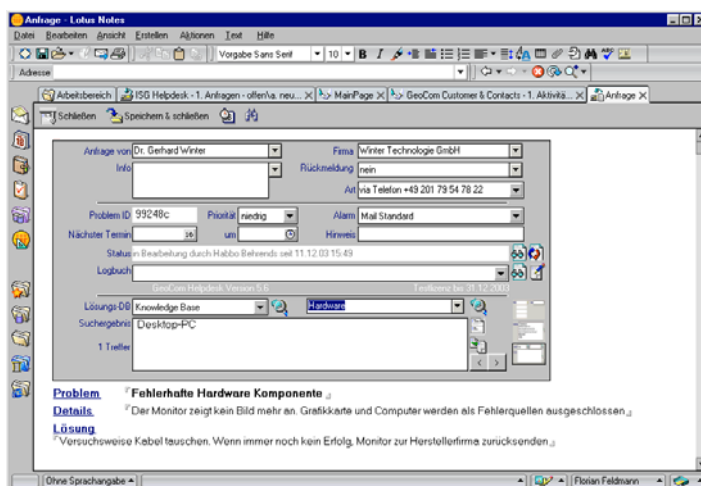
Anfrage - Lotus Notes

Datei Bearbeiten Ansicht Erstellen Aktionen Text Hilfe

Vorgabe Sans Serif 10 B I

Adresse

Arbeitsbereich | ISG Helpdesk - 1. Anfragen - offen\a. neu... | MainPage | GeoCom Customer & Contacts - 1. Aktivitä... | Anfrage

Schließen Speichern & schließen

Anfrage von Dr. Gerhard Winter
Firma Winter Technologie GmbH
Info
Rückmeldung nein
Art via Telefon +49 201 79 54 78 22

Problem ID 99248c
Priorität niedrig
Alarm Mail Standard
Nächster Termin
um
Hinweis

Status in Bearbeitung durch Habbo Behrends seit 11.12.03 15:49

Logbuch

GeoCom Helpdesk Version 5.6 Testlizenz bis 31.12.2003

Lösungs-DB Knowledge Base
Hardware
Suchergebnis Desktop-PC
1 Treffer

Problem Fehlerhafte Hardware Komponente
Details Der Monitor zeigt kein Bild mehr an. Grafikkarte und Computer werden als Fehlerquellen ausgeschlossen
Lösung
Versuchsweise Kabel tauschen. Wenn immer noch kein Erfolg, Monitor zur Herstellerfirma zurücksenden

Ohne Sprachangabe
Florian Feldmann